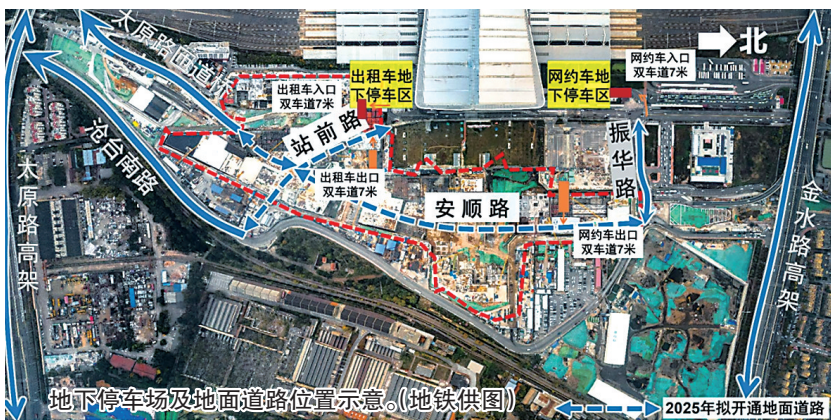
太原路西道

出租车入口
双车道7米

出租车地下停车区

网约车地下停车区

网约车入口
双车道7米

北

沧台南路

站前路

出租车出口
双车道7米

振华路

安顺路

太原路高架

网约车出口
双车道7米

金水路高架

地下停车场及地面道路位置示意。(地铁供图)

2025年拟开通地面道路